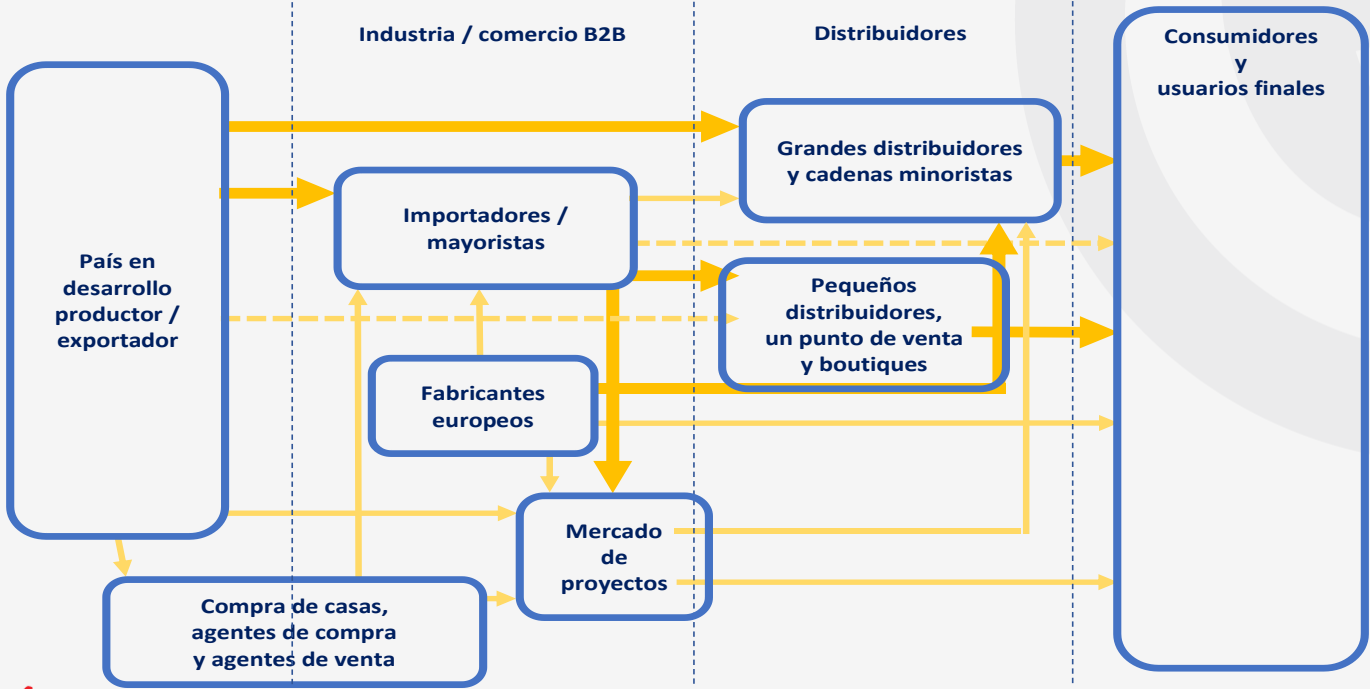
Industria / comercio B2B

Distribuidores

Consumidores y usuarios finales

País en desarrollo productor / exportador

Grandes distribuidores y cadenas minoristas

Importadores / mayoristas

Pequeños distribuidores, un punto de venta y boutiques

Fabricantes europeos

Mercado de proyectos

Compra de casas, agentes de compra y agentes de venta